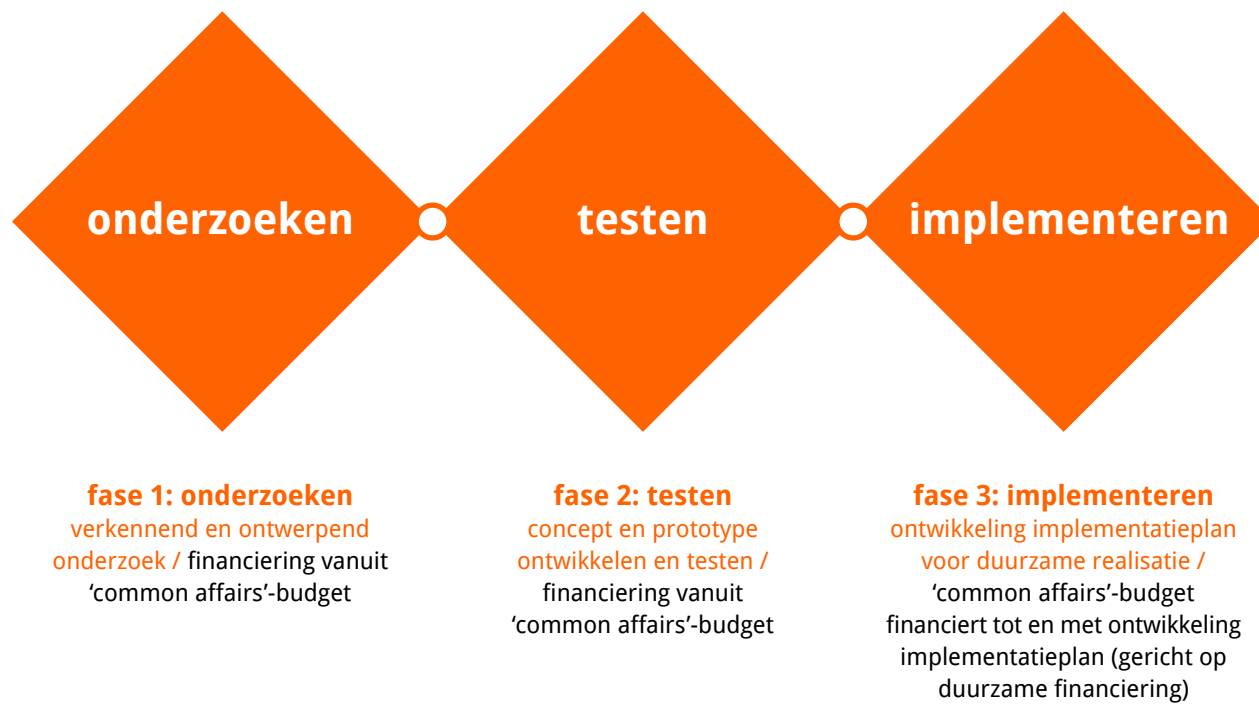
onderzoeken

testen

implementeren

fase 1: onderzoeken
verkennend en ontwerpend onderzoek / financiering vanuit 'common affairs'-budget

fase 2: testen
concept en prototype ontwikkelen en testen / financiering vanuit 'common affairs'-budget

fase 3: implementeren
ontwikkeling implementatieplan voor duurzame realisatie / 'common affairs'-budget financiert tot en met ontwikkeling implementatieplan (gericht op duurzame financiering)